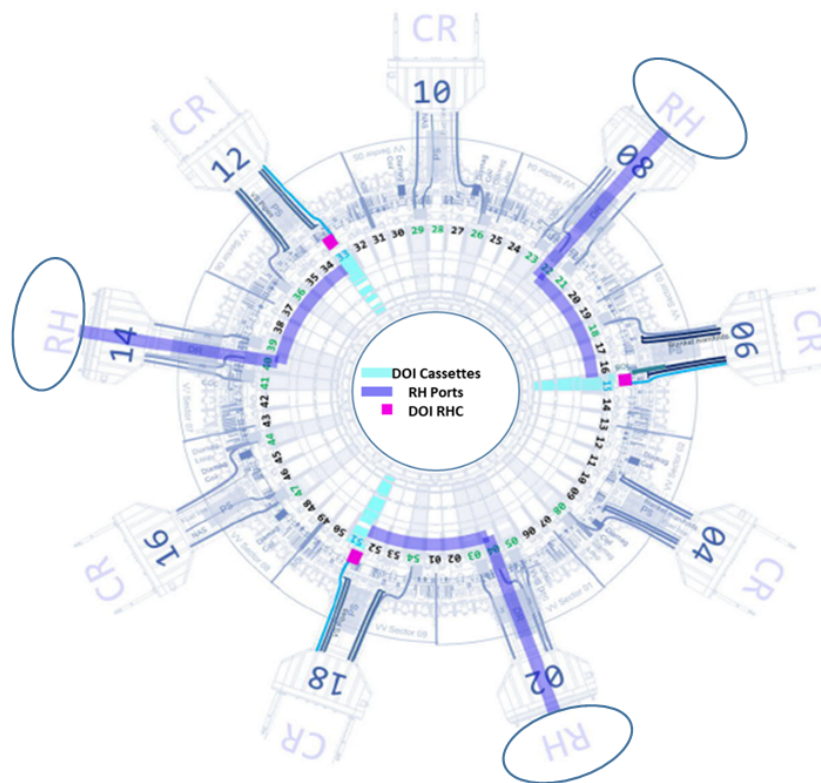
CR
10
RH
08
CR
12
RH
14
CR
06
04
CR
CR
16
18
CR
02
RH

32 31 30 29 28 27 26 25 24 23 22 21 20 19 18 17 16 15 14 13 12 11 10 09 08 07 06 05 04 03 02 01 54 53 52 51 50 49 48 47 46 45 44 43 42 41 40 39 38 37 36 35 34 33

DOI Cassettes
RH Ports
DOI RHC